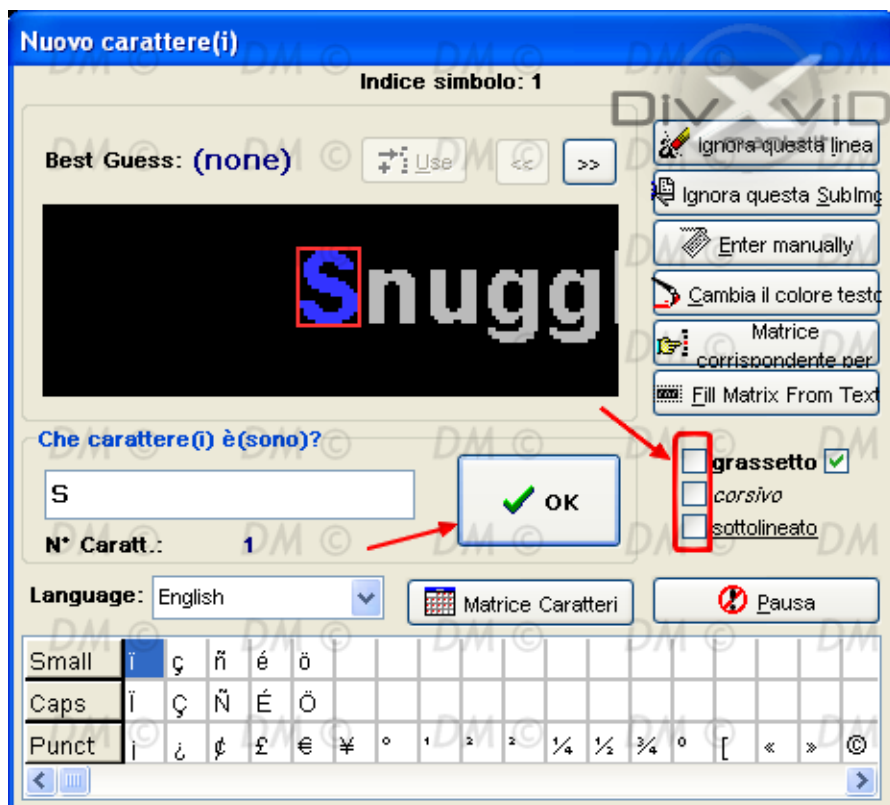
Nuovo carattere(i)

Indice simbolo: 1

DIVXVID

Best Guess: (none) Use << >>

Snuggl

Ignora questa linea
Ignora questa SubImg
Enter manually
Cambia il colore testo
Matrice corrispondente per
Fill Matrix From Text

Che carattere(i) è(sono)?

S

OK

N° Caratt.: 1

grassetto
corsivo
sottolineato

Language: English

Matrice Caratteri

Pausa

| Small | ï | ç | ñ | é | ö | | | | | | | | | | |
|---|---|---|---|---|---|---|---|---|---|---|---|---|---|---|---|
| Caps | Ï | Ç | Ñ | É | Ö | | | | | | | | | | |
| Punct | ¡ | ¿ | ¢ | £ | € | ¥ | ° | ¹ | ² | ³ | ¼ | ½ | ¾ | º | [ | « | » | © |

DM © DM © DM ©